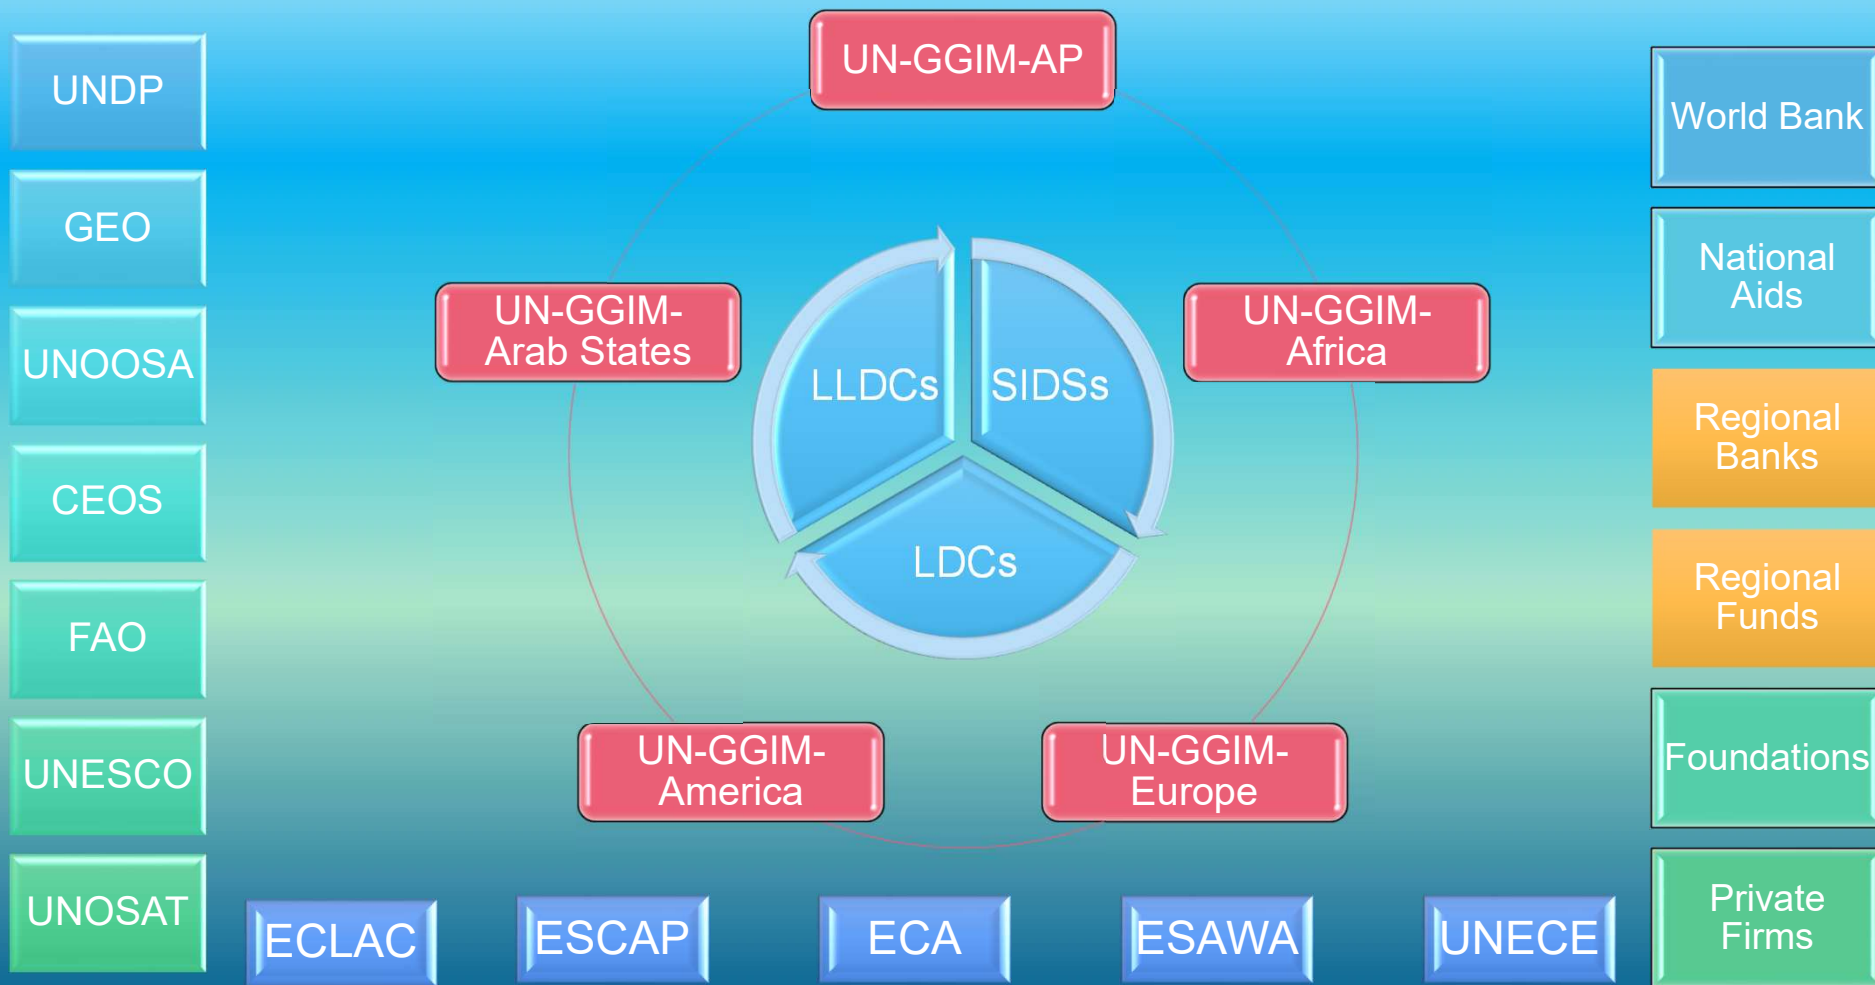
UNDP

GEO

UNOOSA

CEOS

FAO

UNESCO

UNOSAT

UN-GGIM-AP

UN-GGIM-Arab States

UN-GGIM-Africa

LLDCs

SIDSs

LDCs

UN-GGIM-America

UN-GGIM-Europe

World Bank

National Aids

Regional Banks

Regional Funds

Foundations

Private Firms

ECLAC

ESCAP

ECA

ESAWA

UNECE